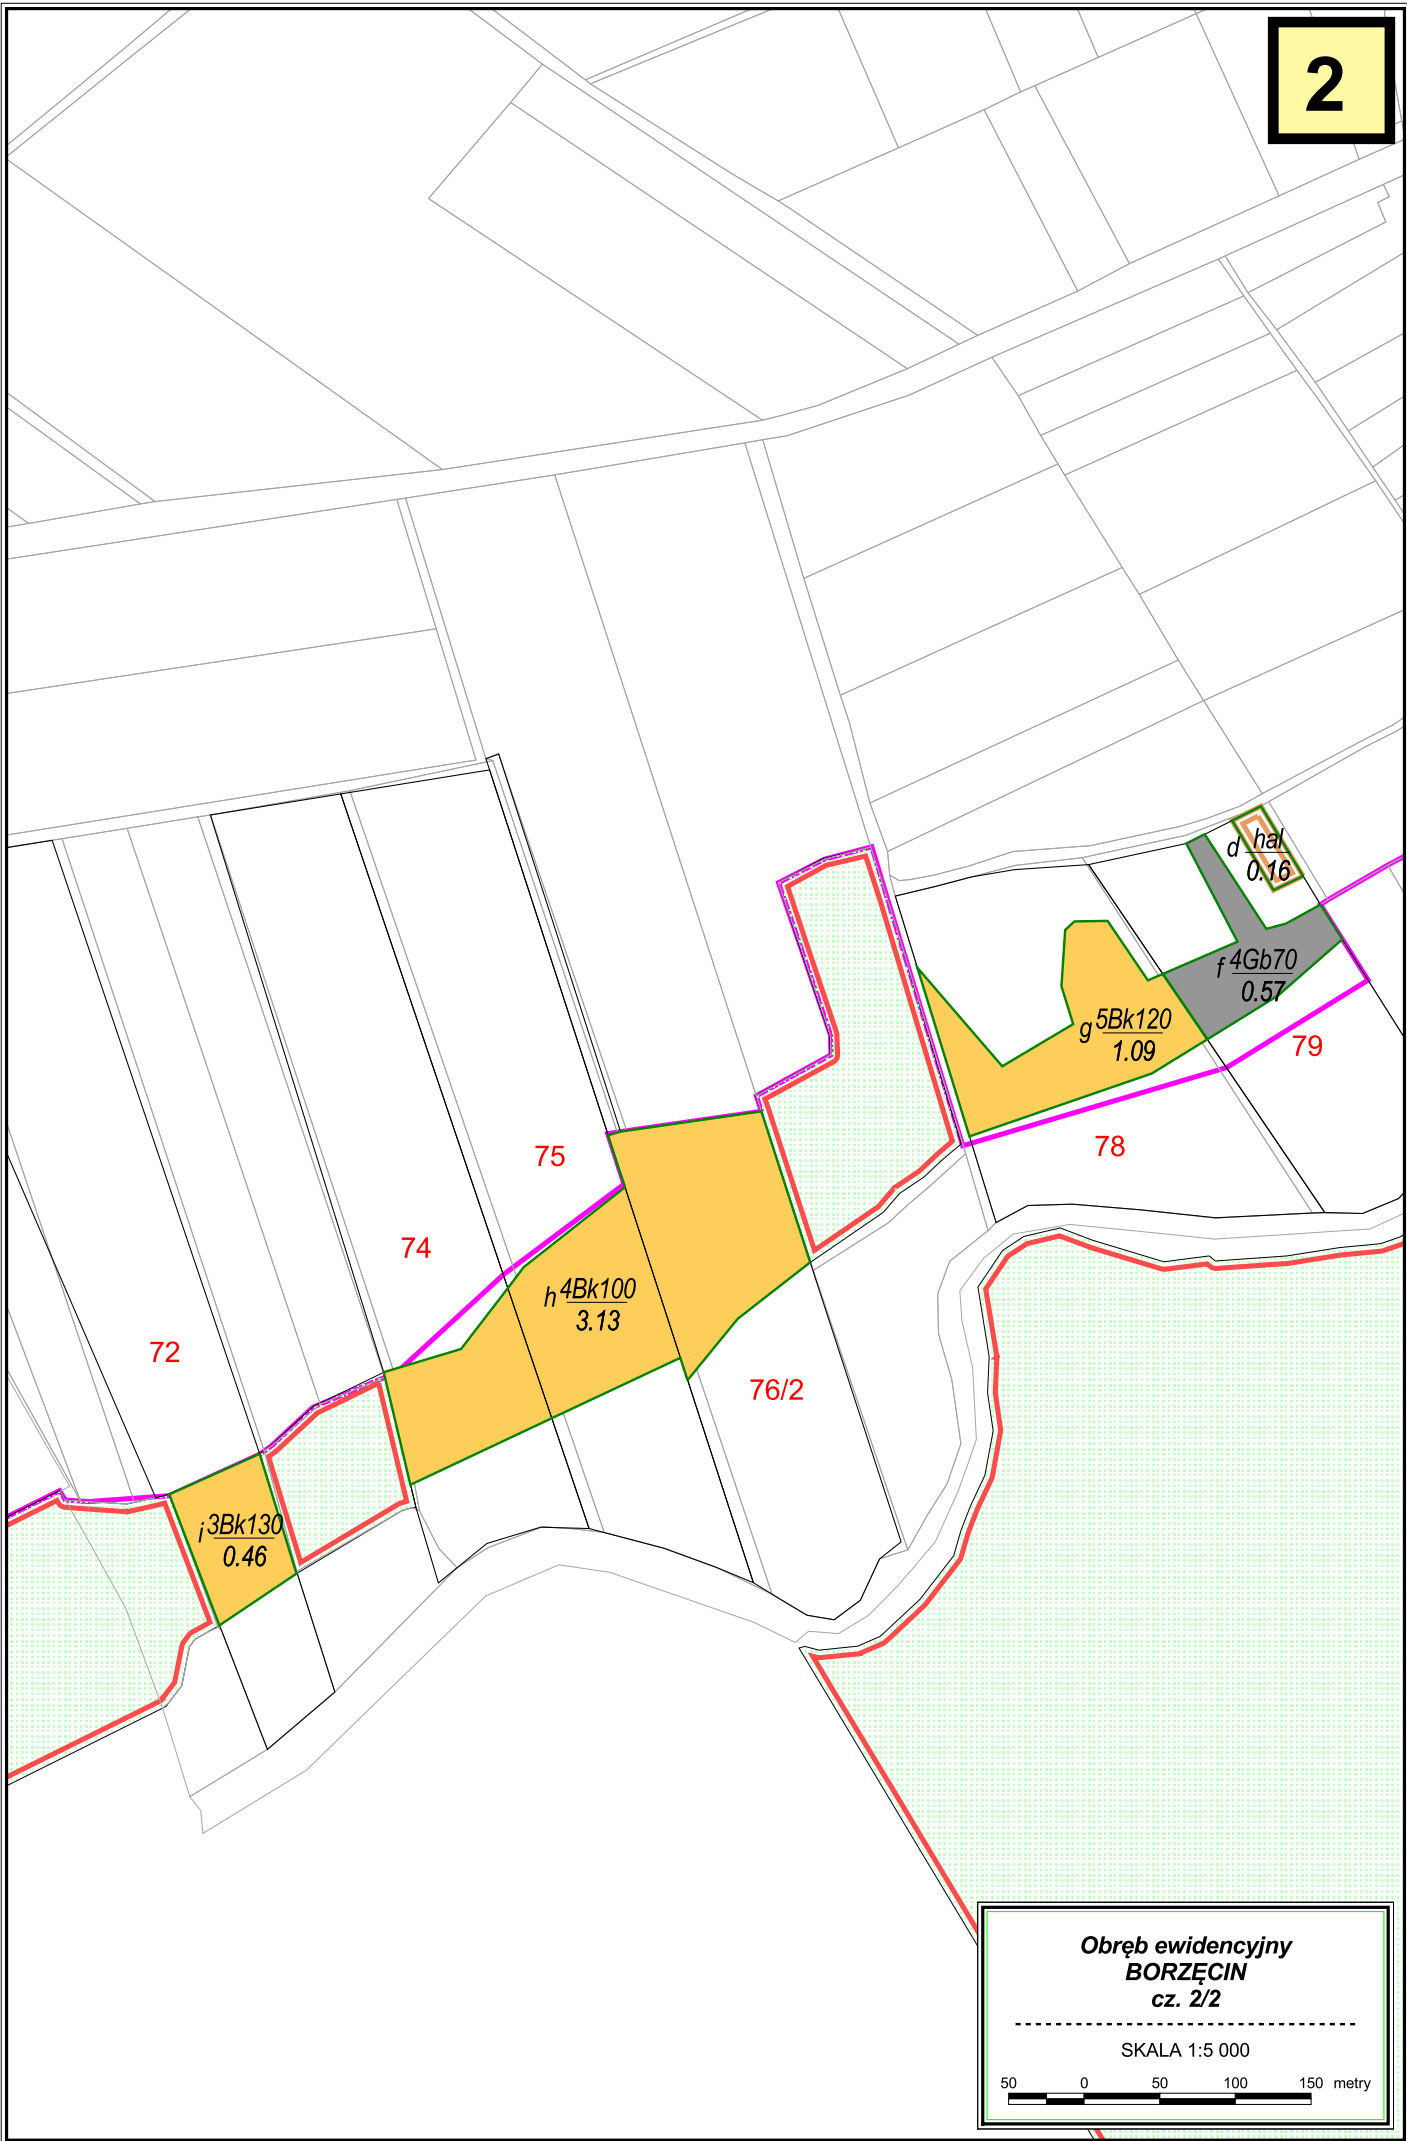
2

d $\frac{hal}{0.16}$

f $\frac{4Gb70}{0.57}$

g $\frac{5Bk120}{1.09}$

79

75

78

74

h $\frac{4Bk100}{3.13}$

72

76/2

i $\frac{3Bk130}{0.46}$

Obręb ewidencyjny
BORZĘCIN
cz. 2/2

SKALA 1:5 000

50 0 50 100 150 metry